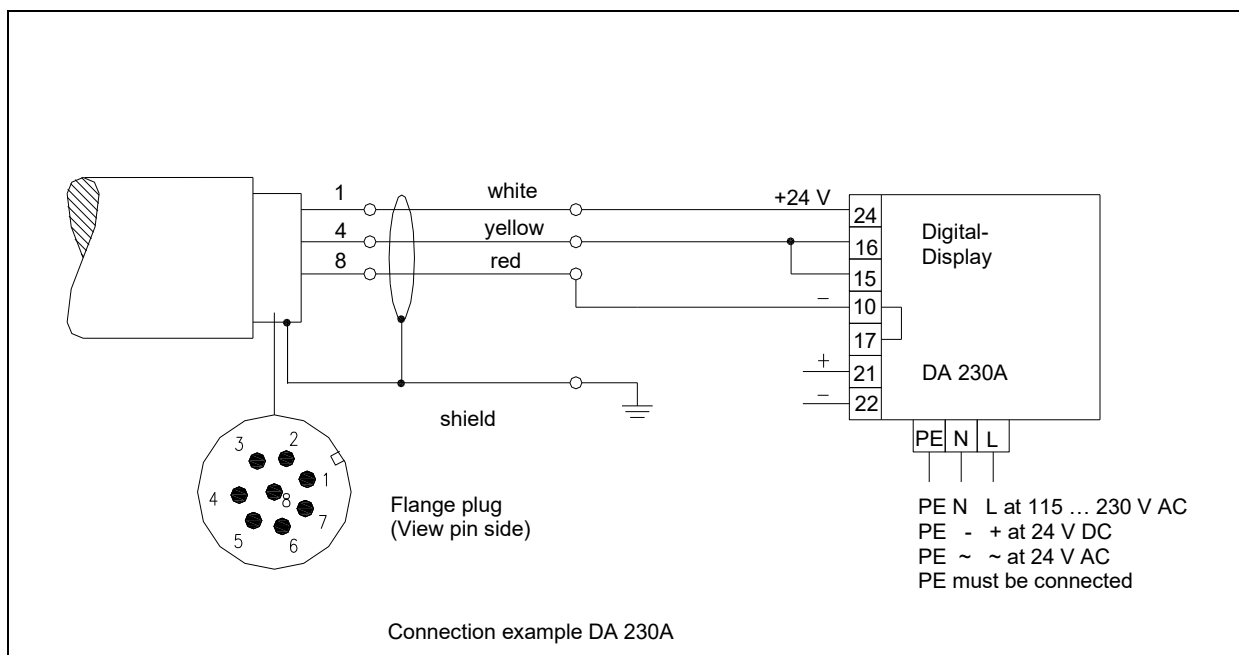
1
4
8
white
yellow
red
+24 V
24
16
15
10
17
21
22
–
+
–
Digital-
Display
DA 230A
shield
3
2
1
4
8
7
5
6
Flange plug
(View pin side)
PE
N
L
PE N L at 115 … 230 V AC
PE - + at 24 V DC
PE ~ ~ at 24 V AC
PE must be connected

Connection example DA 230A